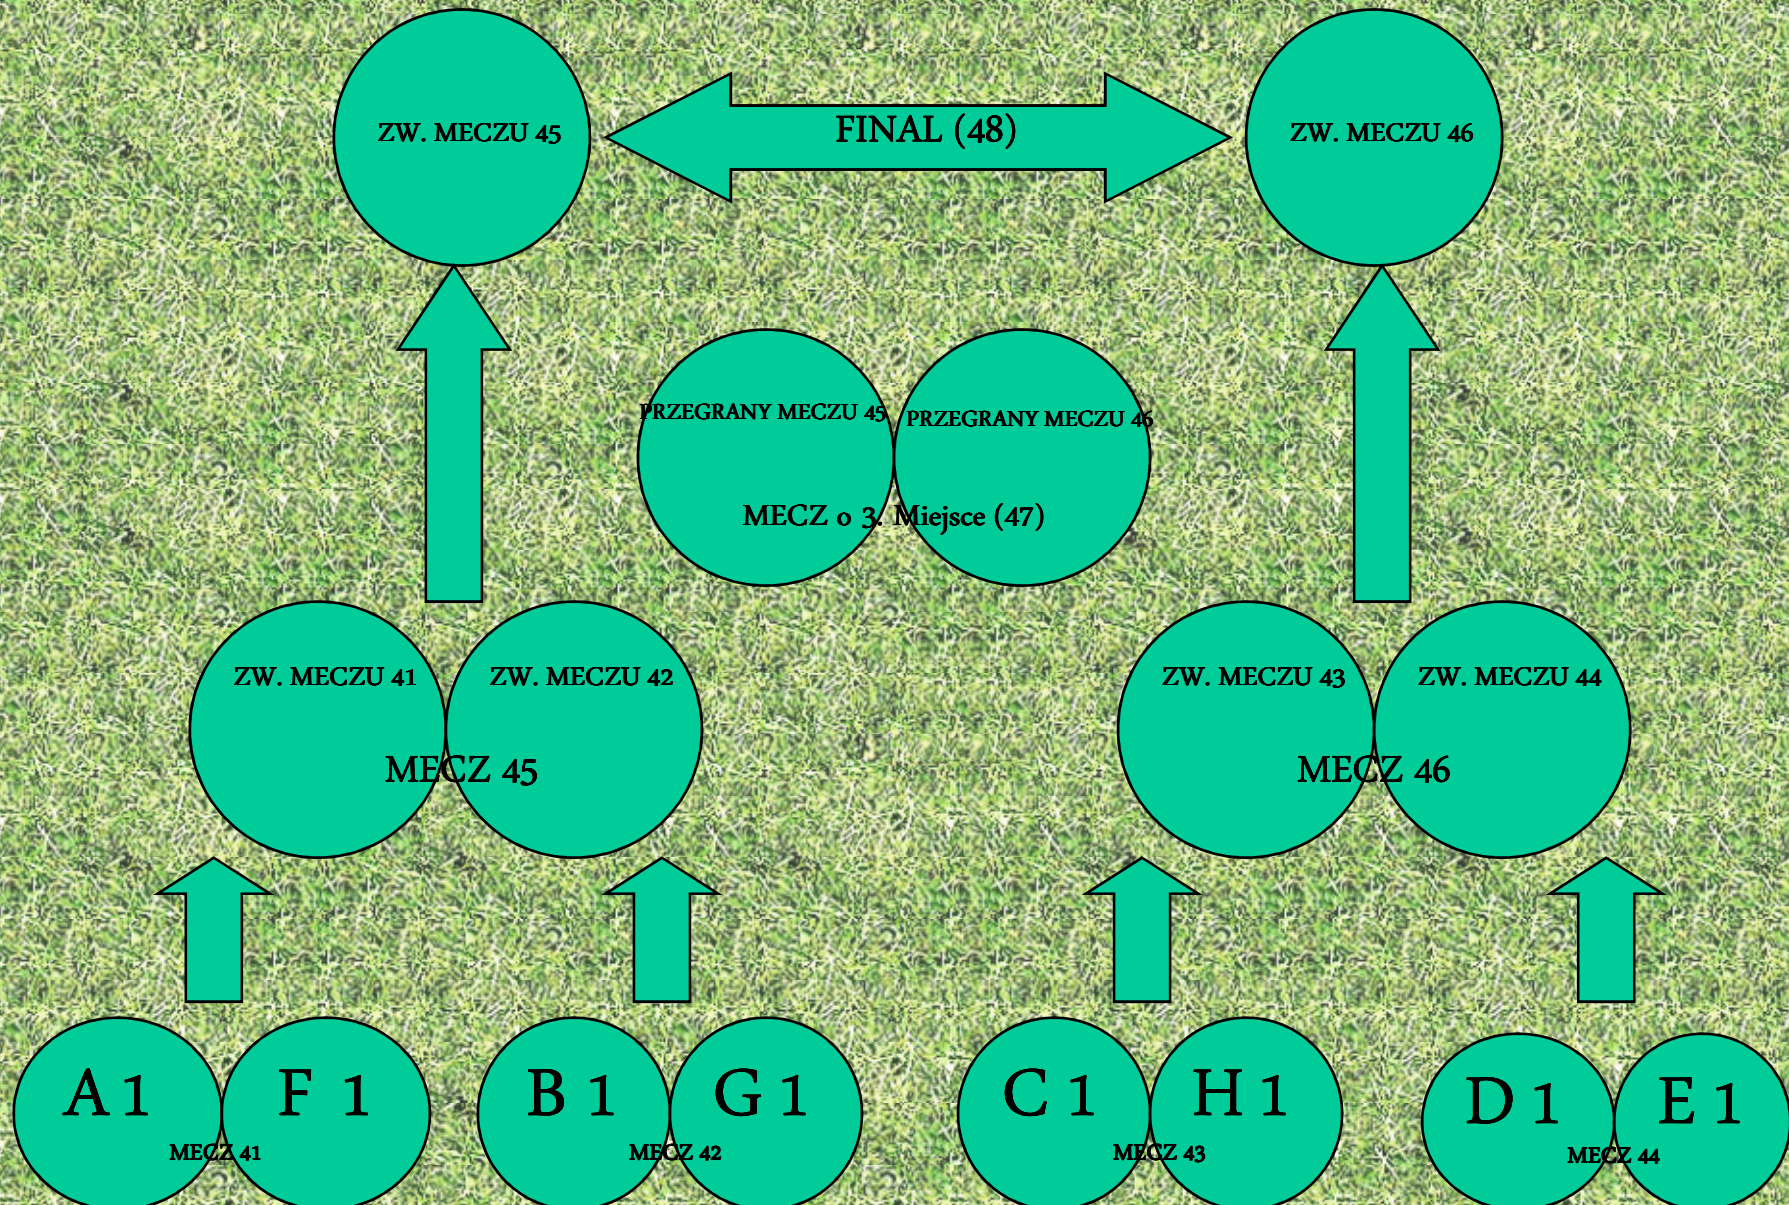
ZW. MECZU 45

FINAL (48)

ZW. MECZU 46

PRZEGRANY MECZU 45

PRZEGRANY MECZU 46

MECZ o 3. Miejsce (47)

ZW. MECZU 41

ZW. MECZU 42

MECZ 45

ZW. MECZU 43

ZW. MECZU 44

MECZ 46

A 1

F 1

MECZ 41

B 1

G 1

MECZ 42

C 1

H 1

MECZ 43

D 1

E 1

MECZ 44